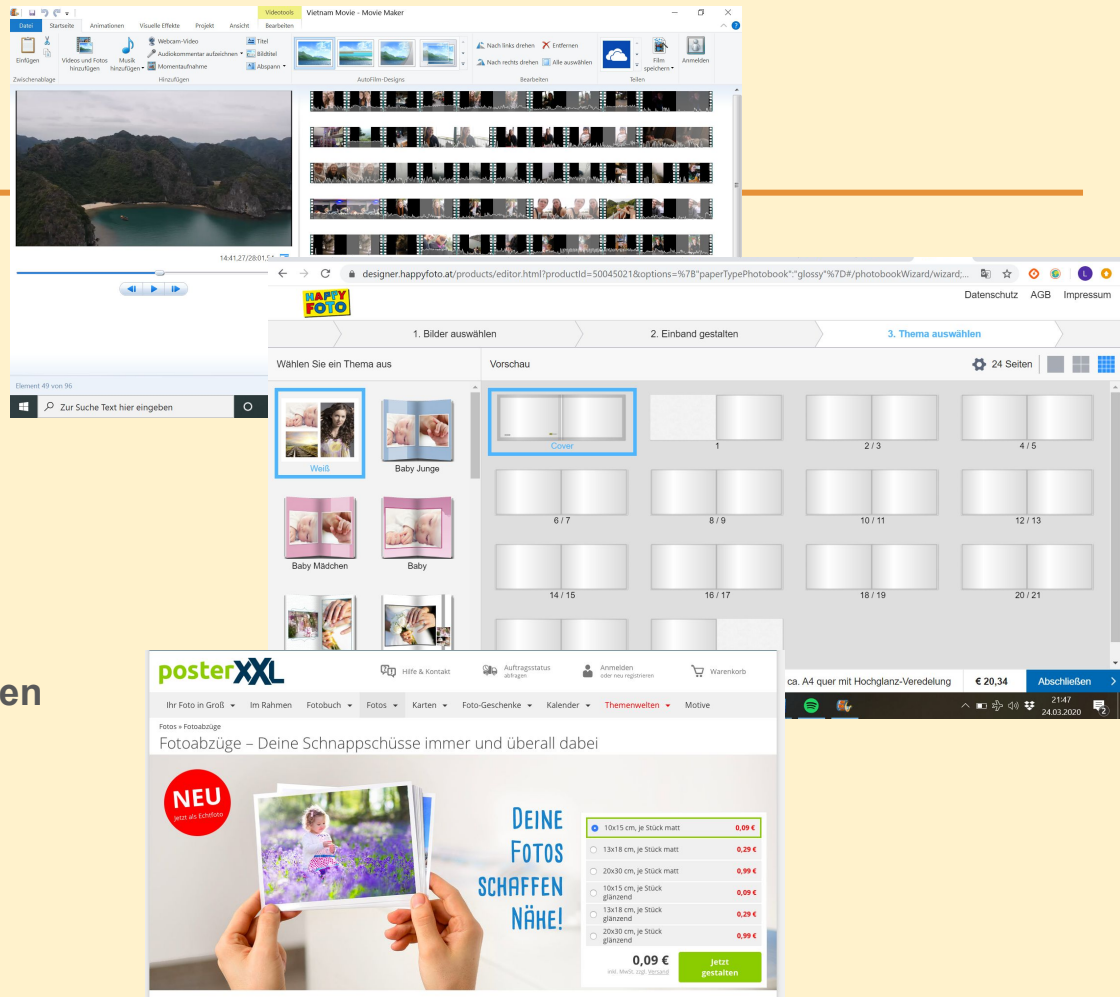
Videotools Vietnam Movie - Movie Maker

Datei Startseite Animationen Visuelle Effekte Projekt Ansicht Bearbeiten

Einfügen Zwischenablage

Videos und Fotos hinzufügen Musik hinzufügen Webcam-Video Audiokommentar aufzeichnen Momentaufnahme Hinzufügen

Titel Bildtitel Abspann

AutoFilm-Designs

Nach links drehen Nach rechts drehen Entfernen Alle auswählen Bearbeiten

Teilen Film speichern Anmelden

14:41,27/28:01,54

Element 49 von 96

Zur Suche Text hier eingeben

designer.happyfoto.at/products/editor.html?productId=50045021&options=%7B"paperTypePhotobook":"glossy"%7D#/photobookWizard/wizard;...

HAPPY FOTO

Datenschutz AGB Impressum

1. Bilder auswählen 2. Einband gestalten 3. Thema auswählen

Wählen Sie ein Thema aus

Vorschau

24 Seiten

Weiß Baby Junge

Baby Mädchen Baby

Cover 1 2 / 3 4 / 5

6 / 7 8 / 9 10 / 11 12 / 13

14 / 15 16 / 17 18 / 19 20 / 21

ca. A4 quer mit Hochglanz-Veredelung € 20,34 Abschließen

21:47 24.03.2020

en

posterXXL

Hilfe & Kontakt Auftragsstatus abfragen Anmelden oder neu registrieren Warenkorb

Ihr Foto in Groß Im Rahmen Fotobuch Fotos Karten Foto-Geschenke Kalender Themenwelten Motive

Fotos » Fotoabzüge

Fotoabzüge – Deine Schnappschüsse immer und überall dabei

NEU Jetzt als Echtfoto

DEINE FOTOS SCHAFFEN NÄHE!

| | |
|---|---|
| 10x15 cm, je Stück matt | 0,09 € |
| 13x18 cm, je Stück matt | 0,29 € |
| 20x30 cm, je Stück matt | 0,99 € |
| 10x15 cm, je Stück glänzend | 0,09 € |
| 13x18 cm, je Stück glänzend | 0,29 € |
| 20x30 cm, je Stück glänzend | 0,99 € |

0,09 €
inkl. MwSt. zzgl. Versand

Jetzt gestalten